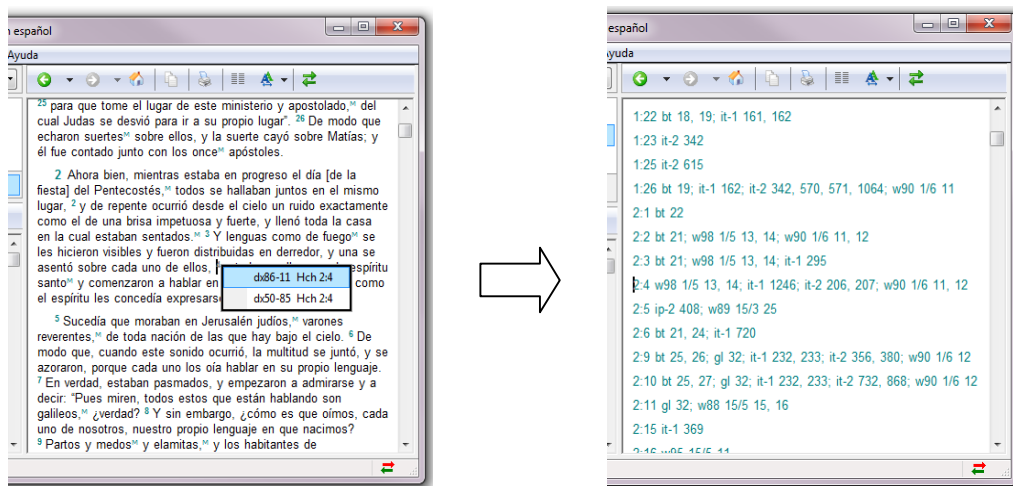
n español

Ayuda

$^{25}$ para que tome el lugar de este ministerio y apostolado,$^{M}$ del cual Judas se desvió para ir a su propio lugar”. $^{26}$ De modo que echaron suertes$^{M}$ sobre ellos, y la suerte cayó sobre Matías; y él fue contado junto con los once$^{M}$ apóstoles.

2 Ahora bien, mientras estaba en progreso el día [de la fiesta] del Pentecostés,$^{M}$ todos se hallaban juntos en el mismo lugar, $^{2}$ y de repente ocurrió desde el cielo un ruido exactamente como el de una brisa impetuosa y fuerte, y llenó toda la casa en la cual estaban sentados.$^{M}$ $^{3}$ Y lenguas como de fuego$^{M}$ se les hicieron visibles y fueron distribuidas en derredor, y una se asentó sobre cada uno de ellos, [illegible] espíritu santo$^{M}$ y comenzaron a hablar en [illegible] como el espíritu les concedía expresars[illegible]

dx86-11 Hch 2:4
dx50-85 Hch 2:4

$^{5}$ Sucedía que moraban en Jerusalén judíos,$^{M}$ varones reverentes,$^{M}$ de toda nación de las que hay bajo el cielo. $^{6}$ De modo que, cuando este sonido ocurrió, la multitud se juntó, y se azoraron, porque cada uno los oía hablar en su propio lenguaje. $^{7}$ En verdad, estaban pasmados, y empezaron a admirarse y a decir: “Pues miren, todos estos que están hablando son galileos,$^{M}$ ¿verdad? $^{8}$ Y sin embargo, ¿cómo es que oímos, cada uno de nosotros, nuestro propio lenguaje en que nacimos? $^{9}$ Partos y medos$^{M}$ y elamitas,$^{M}$ y los habitantes de

español

Ayuda

1:22 bt 18, 19; it-1 161, 162
1:23 it-2 342
1:25 it-2 615
1:26 bt 19; it-1 162; it-2 342, 570, 571, 1064; w90 1/6 11
2:1 bt 22
2:2 bt 21; w98 1/5 13, 14; w90 1/6 11, 12
2:3 bt 21; w98 1/5 13, 14; it-1 295
2:4 w98 1/5 13, 14; it-1 1246; it-2 206, 207; w90 1/6 11, 12
2:5 ip-2 408; w89 15/3 25
2:6 bt 21, 24; it-1 720
2:9 bt 25, 26; gl 32; it-1 232, 233; it-2 356, 380; w90 1/6 12
2:10 bt 25, 27; gl 32; it-1 232, 233; it-2 732, 868; w90 1/6 12
2:11 gl 32; w88 15/5 15, 16
2:15 it-1 369
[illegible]